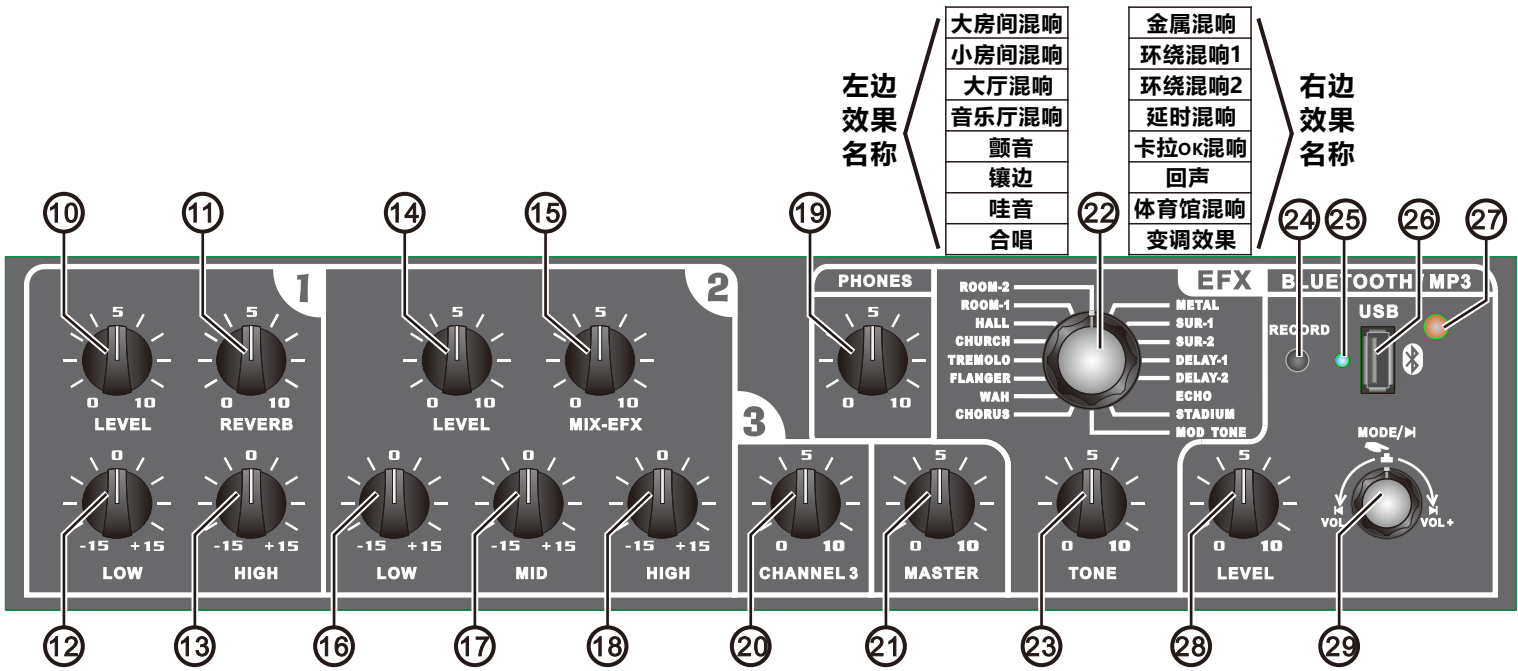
左边效果名称

| 大房间混响 |
|---|
| 小房间混响 |
| 大厅混响 |
| 音乐厅混响 |
| 颤音 |
| 镶边 |
| 哇音 |
| 合唱 |

| 金属混响 |
|---|
| 环绕混响1 |
| 环绕混响2 |
| 延时混响 |
| 卡拉OK混响 |
| 回声 |
| 体育馆混响 |
| 变调效果 |

右边效果名称

10 11 14 15 19 22 24 25 26 27

1

5
0 10
LEVEL

5
0 10
REVERB

0
-15 +15
LOW

0
-15 +15
HIGH

2

5
0 10
LEVEL

5
0 10
MIX-EFX

3

0
-15 +15
LOW

0
-15 +15
MID

0
-15 +15
HIGH

PHONES
5
0 10

ROOM-2
ROOM-1
HALL
CHURCH
TREMOLO
FLANGER
WAH
CHORUS
METAL
SUR-1
SUR-2
DELAY-1
DELAY-2
ECHO
STADIUM
MOD TONE

EFX
BLUETOOTH/MP3
RECORD
USB

5
0 10
CHANNEL 3

5
0 10
MASTER

5
0 10
TONE

5
0 10
LEVEL

MODE/▶||
VOL
VOL +

12 13 16 17 18 20 21 23 28 29